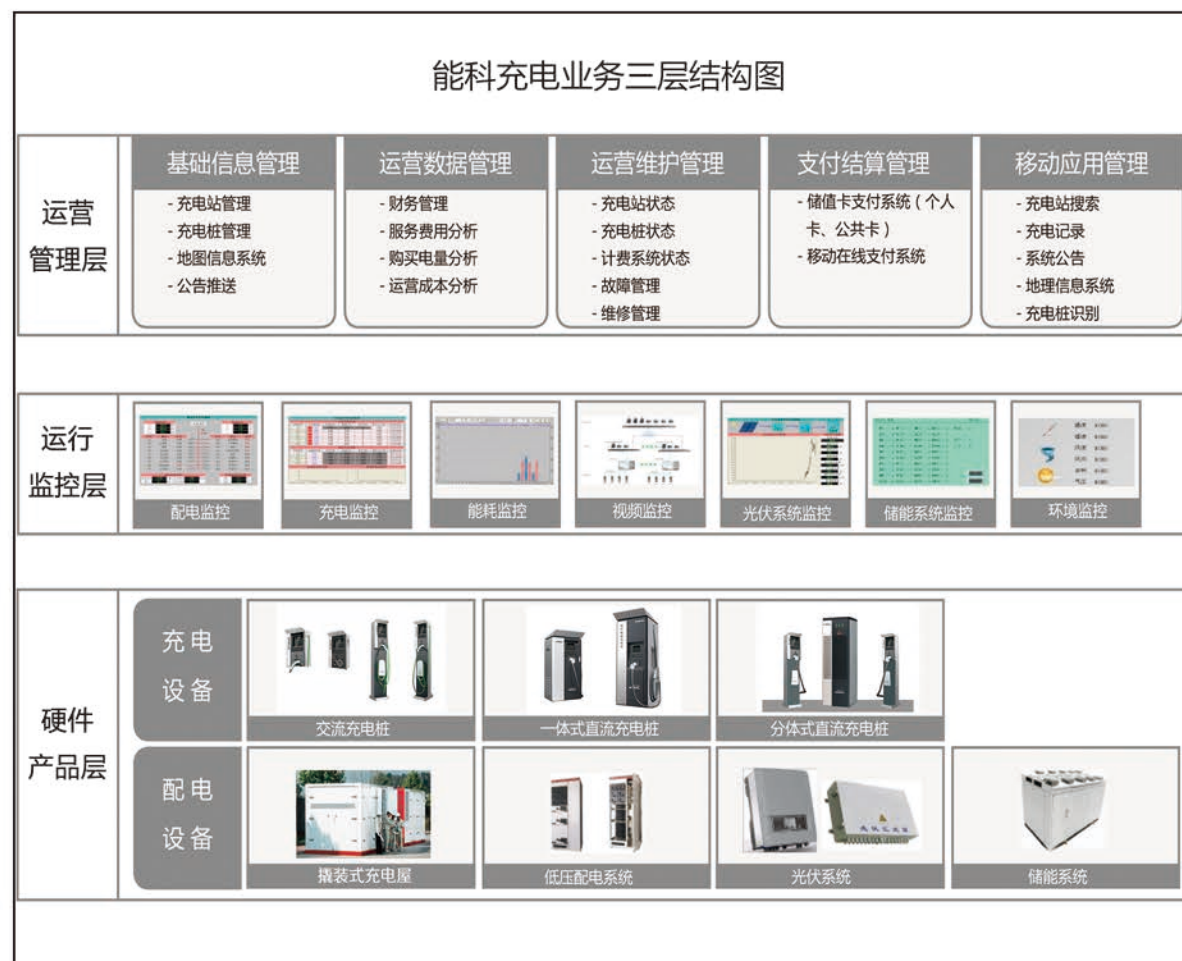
能科充电业务三层结构图

运营管理层

基础信息管理
- 充电站管理
- 充电桩管理
- 地图信息系统
- 公告推送

运营数据管理
- 财务管理
- 服务费用分析
- 购买电量分析
- 运营成本分析

运营维护管理
- 充电站状态
- 充电桩状态
- 计费系统状态
- 故障管理
- 维修管理

支付结算管理
- 储值卡支付系统（个人卡、公共卡）
- 移动在线支付系统

移动应用管理
- 充电站搜索
- 充电记录
- 系统公告
- 地理信息系统
- 充电桩识别

运行监控层

配电监控
充电监控
能耗监控
视频监控
光伏系统监控
储能系统监控
环境监控

硬件产品层

充电设备
交流充电桩
一体式直流充电桩
分体式直流充电桩

配电设备
撬装式充电屋
低压配电系统
光伏系统
储能系统